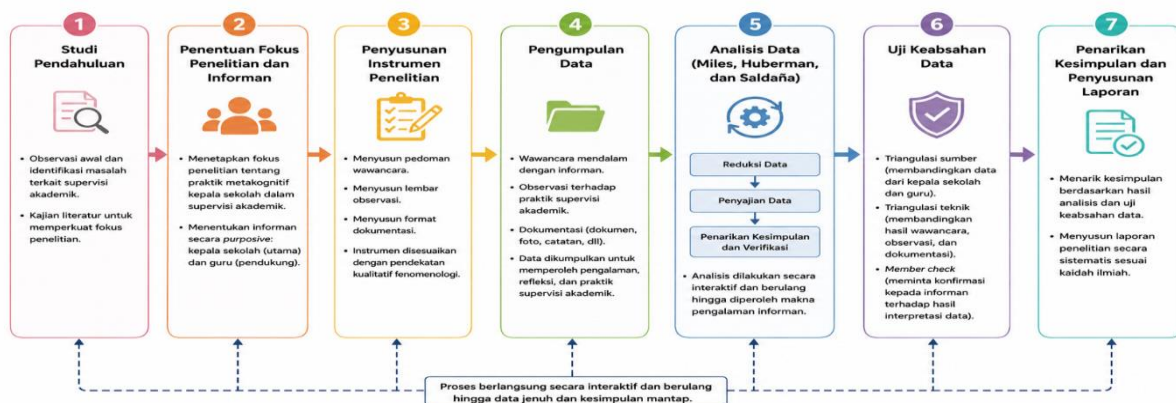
1
Studi Pendahuluan

• Observasi awal dan identifikasi masalah terkait supervisi akademik.
• Kajian literatur untuk memperkuat fokus penelitian.

2
Penentuan Fokus Penelitian dan Informan

• Menetapkan fokus penelitian tentang praktik metakognitif kepala sekolah dalam supervisi akademik.
• Menentukan informan secara *purposive*: kepala sekolah (utama) dan guru (pendukung).

3
Penyusunan Instrumen Penelitian

• Menyusun pedoman wawancara.
• Menyusun lembar observasi.
• Menyusun format dokumentasi.
• Instrumen disesuaikan dengan pendekatan kualitatif fenomenologi.

4
Pengumpulan Data

• Wawancara mendalam dengan informan.
• Observasi terhadap praktik supervisi akademik.
• Dokumentasi (dokumen, foto, catatan, dll).
• Data dikumpulkan untuk memperoleh pengalaman, refleksi, dan praktik supervisi akademik.

5
Analisis Data (Miles, Huberman, dan Saldaña)

Reduksi Data
Penyajian Data
Penarikan Kesimpulan dan Verifikasi

• Analisis dilakukan secara interaktif dan berulang hingga diperoleh makna pengalaman informan.

6
Uji Keabsahan Data

• Triangulasi sumber (membandingkan data dari kepala sekolah dan guru).
• Triangulasi teknik (membandingkan hasil wawancara, observasi, dan dokumentasi).
• *Member check* (meminta konfirmasi kepada informan terhadap hasil interpretasi data).

7
Penarikan Kesimpulan dan Penyusunan Laporan

• Menarik kesimpulan berdasarkan hasil analisis dan uji keabsahan data.
• Menyusun laporan penelitian secara sistematis sesuai kaidah ilmiah.

Proses berlangsung secara interaktif dan berulang hingga data jenuh dan kesimpulan mantap.